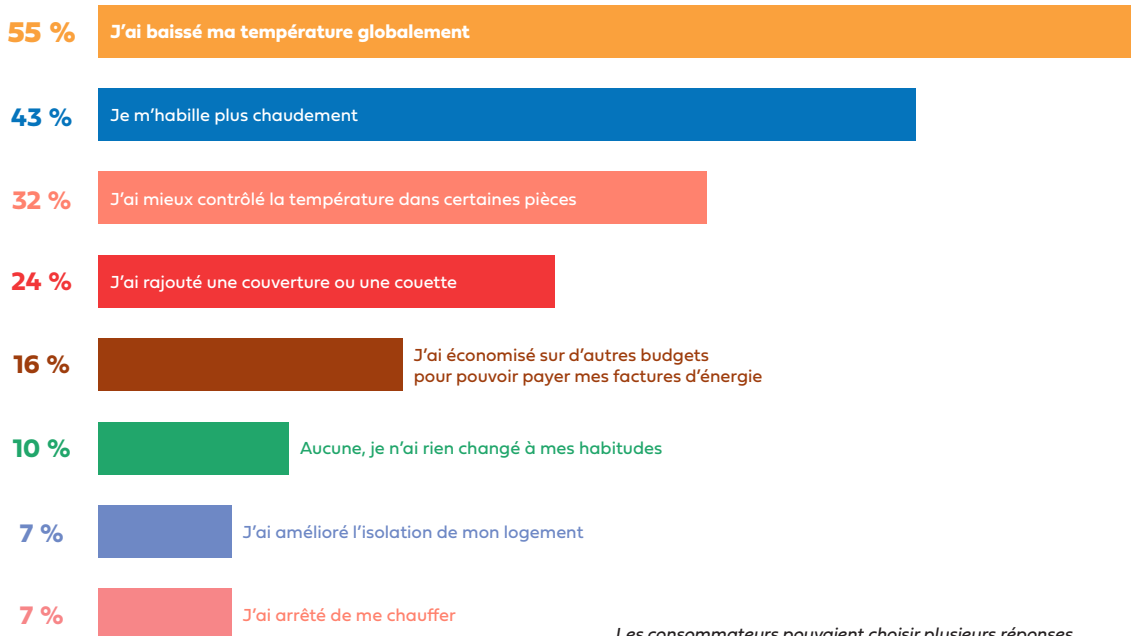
55 % J'ai baissé ma température globalement

43 % Je m'habille plus chaudement

32 % J'ai mieux contrôlé la température dans certaines pièces

24 % J'ai rajouté une couverture ou une couette

16 % J'ai économisé sur d'autres budgets pour pouvoir payer mes factures d'énergie

10 % Aucune, je n'ai rien changé à mes habitudes

7 % J'ai amélioré l'isolation de mon logement

7 % J'ai arrêté de me chauffer

Les consommateurs pouvaient choisir plusieurs réponses